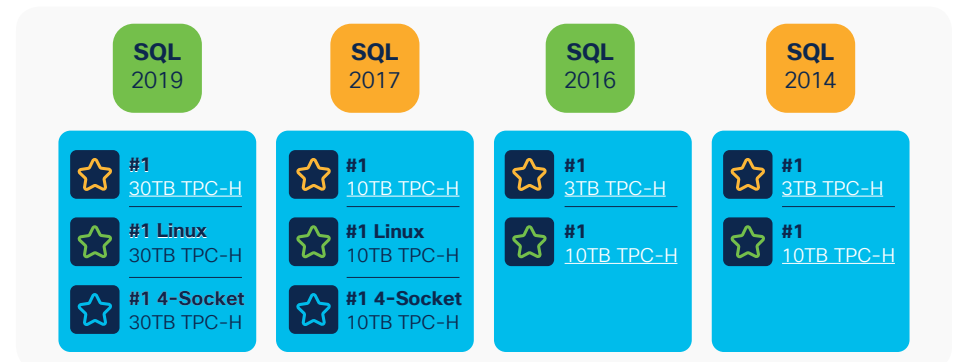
SQL
2019

#1
30TB TPC-H

#1 Linux
30TB TPC-H

#1 4-Socket
30TB TPC-H

SQL
2017

#1
10TB TPC-H

#1 Linux
10TB TPC-H

#1 4-Socket
10TB TPC-H

SQL
2016

#1
3TB TPC-H

#1
10TB TPC-H

SQL
2014

#1
3TB TPC-H

#1
10TB TPC-H